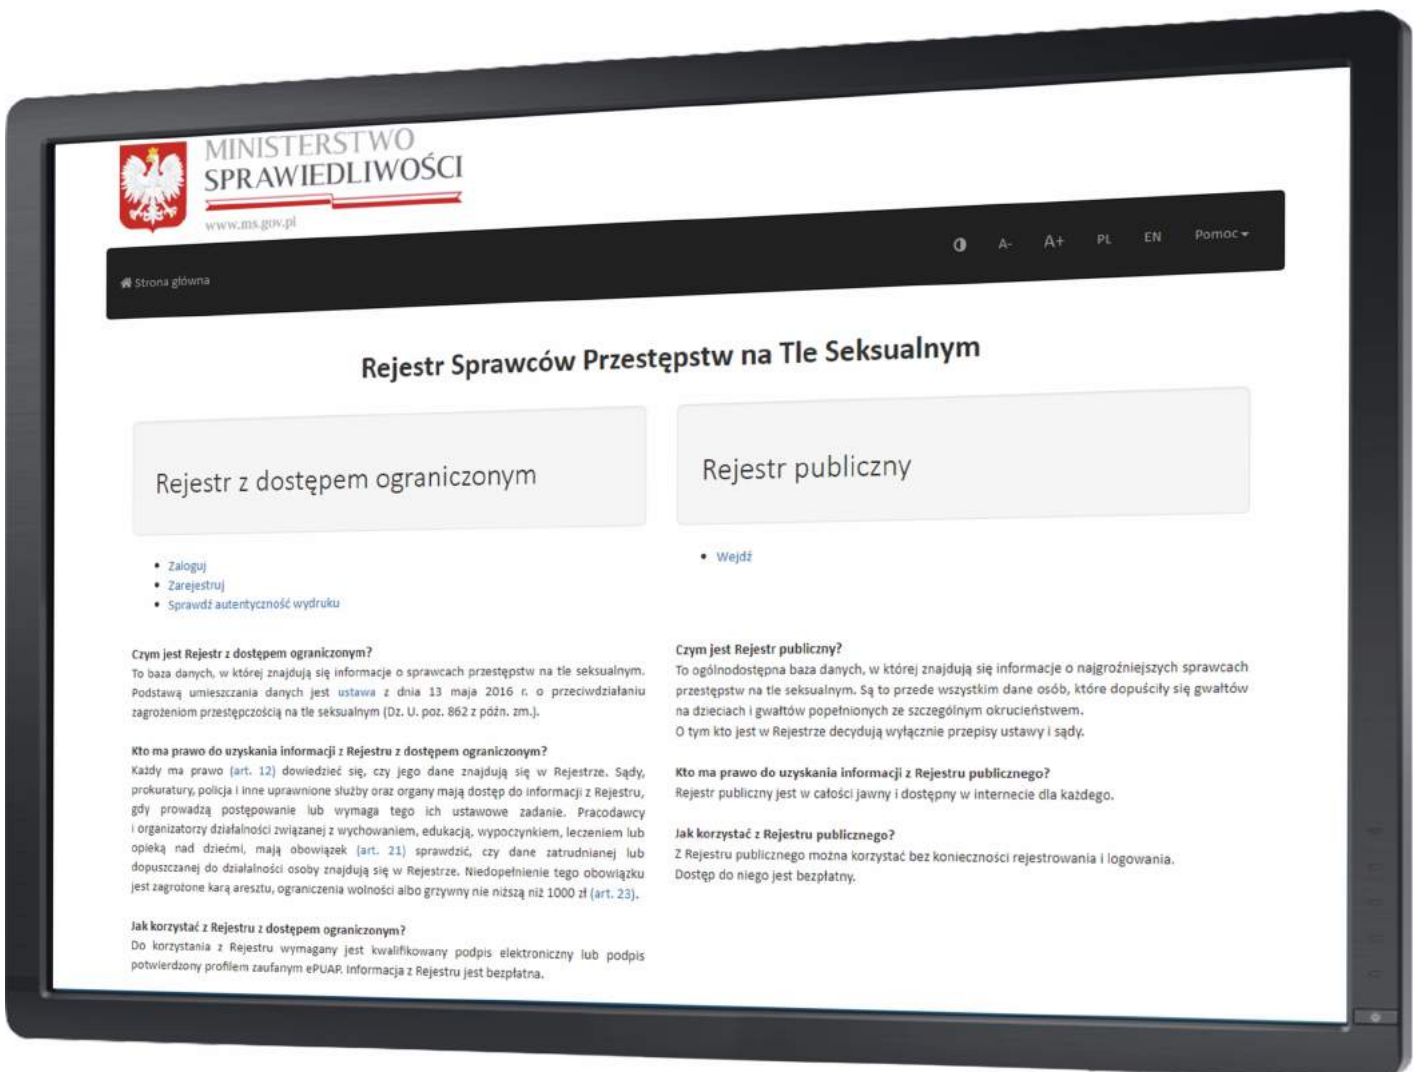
MINISTERSTWO SPRAWIEDLIWOŚCI
www.ms.gov.pl

A- A+ PL EN Pomoc

Strona główna

Rejestr Sprawców Przestępstw na Tle Seksualnym

Rejestr z dostępem ograniczonym

- Zaloguj
- Zarejestruj
- Sprawdź autentyczność wydruku

Czym jest Rejestr z dostępem ograniczonym?
To baza danych, w której znajdują się informacje o sprawcach przestępstw na tle seksualnym. Podstawą umieszczania danych jest ustawa z dnia 13 maja 2016 r. o przeciwdziałaniu zagrożeniom przestępczością na tle seksualnym (Dz. U. poz. 862 z późn. zm.).

Kto ma prawo do uzyskania informacji z Rejestru z dostępem ograniczonym?
Każdy ma prawo (art. 12) dowiedzieć się, czy jego dane znajdują się w Rejestrze. Sądy, prokuratury, policja i inne uprawnione służby oraz organy mają dostęp do informacji z Rejestru, gdy prowadzą postępowanie lub wymaga tego ich ustawowe zadanie. Pracodawcy i organizatorzy działalności związanej z wychowaniem, edukacją, wypoczynkiem, leczeniem lub opieką nad dziećmi, mają obowiązek (art. 21) sprawdzić, czy dane zatrudnianej lub dopuszczanej do działalności osoby znajdują się w Rejestrze. Niedopełnienie tego obowiązku jest zagrożone karą aresztu, ograniczenia wolności albo grzywny nie niższą niż 1000 zł (art. 23).

Jak korzystać z Rejestru z dostępem ograniczonym?
Do korzystania z Rejestru wymagany jest kwalifikowany podpis elektroniczny lub podpis potwierdzony profilem zaufanym ePUAP. Informacja z Rejestru jest bezpłatna.

Rejestr publiczny

- Wejdź

Czym jest Rejestr publiczny?
To ogólnodostępna baza danych, w której znajdują się informacje o najgroźniejszych sprawcach przestępstw na tle seksualnym. Są to przede wszystkim dane osób, które dopuściły się gwałtów na dzieciach i gwałtów popełnionych ze szczególnym okrucieństwem.
O tym kto jest w Rejestrze decydują wyłącznie przepisy ustawy i sądy.

Kto ma prawo do uzyskania informacji z Rejestru publicznego?
Rejestr publiczny jest w całości jawny i dostępny w internecie dla każdego.

Jak korzystać z Rejestru publicznego?
Z Rejestru publicznego można korzystać bez konieczności rejestrowania i logowania.
Dostęp do niego jest bezpłatny.